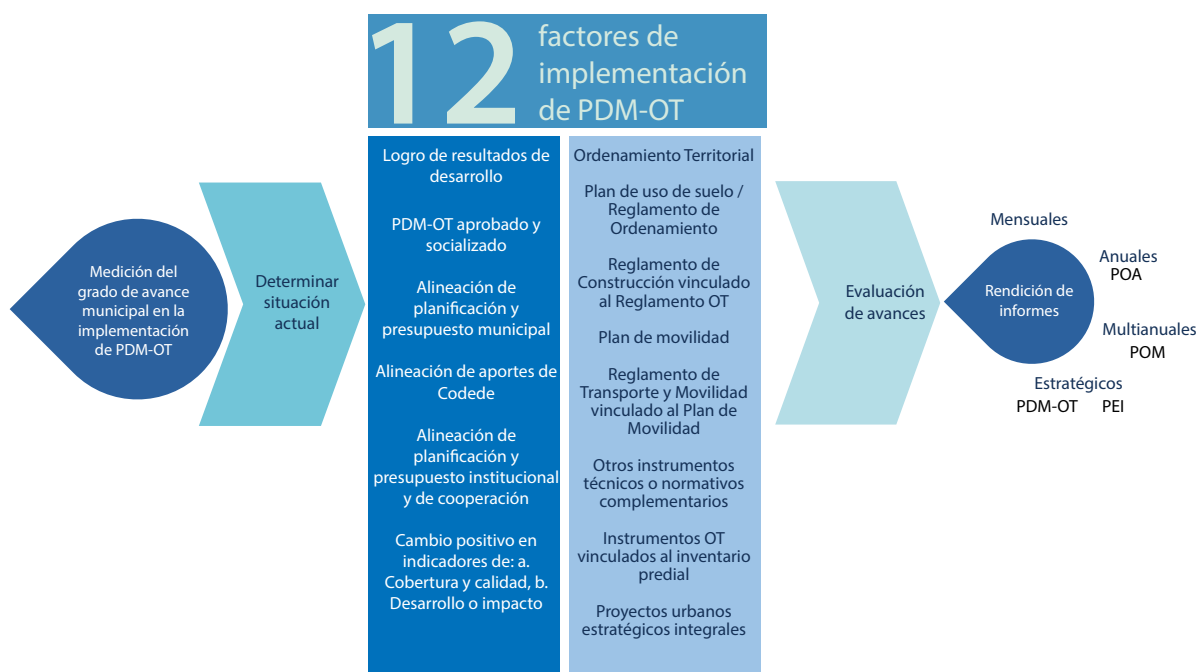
12 factores de implementación de PDM-OT

Medición del grado de avance municipal en la implementación de PDM-OT

Determinar situación actual

Logro de resultados de desarrollo

PDM-OT aprobado y socializado

Alineación de planificación y presupuesto municipal

Alineación de aportes de Codede

Alineación de planificación y presupuesto institucional y de cooperación

Cambio positivo en indicadores de: a. Cobertura y calidad, b. Desarrollo o impacto

Ordenamiento Territorial

Plan de uso de suelo / Reglamento de Ordenamiento

Reglamento de Construcción vinculado al Reglamento OT

Plan de movilidad

Reglamento de Transporte y Movilidad vinculado al Plan de Movilidad

Otros instrumentos técnicos o normativos complementarios

Instrumentos OT vinculados al inventario predial

Proyectos urbanos estratégicos integrales

Evaluación de avances

Rendición de informes

Mensuales

Anuales
POA

Multianuales
POM

Estratégicos
PDM-OT PEI